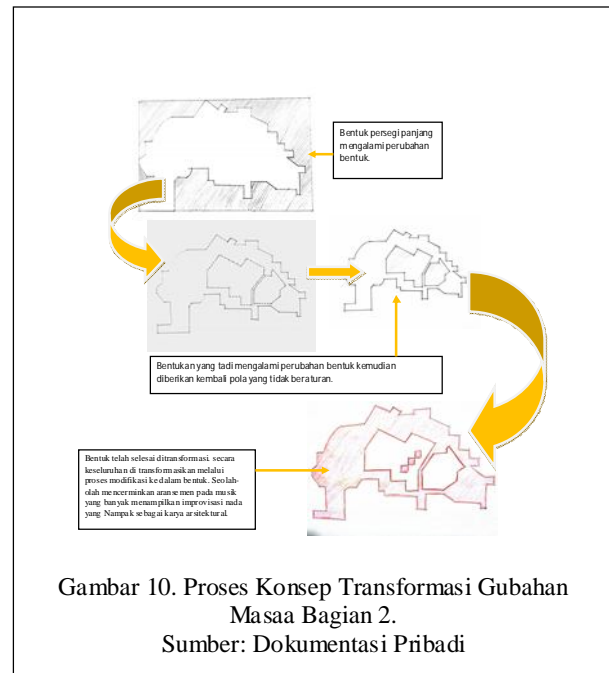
Bentuk persegi panjang mengalami perubahan bentuk.

Bentukan yang tadi mengalami perubahan bentuk kemudian diberikan kembali pola yang tidak beraturan.

Bentuk telah selesai ditransformasi. secara keseluruhan di transformasikan melalui proses modifikasi kedalam bentuk. Seolah-olah mencerminkan aransemen pada musik yang banyak menampilkan improvisasi nada yang Nampak sebagai karya arsitektural.

Gambar 10. Proses Konsep Transformasi Gubahan Masaa Bagian 2.
Sumber: Dokumentasi Pribadi